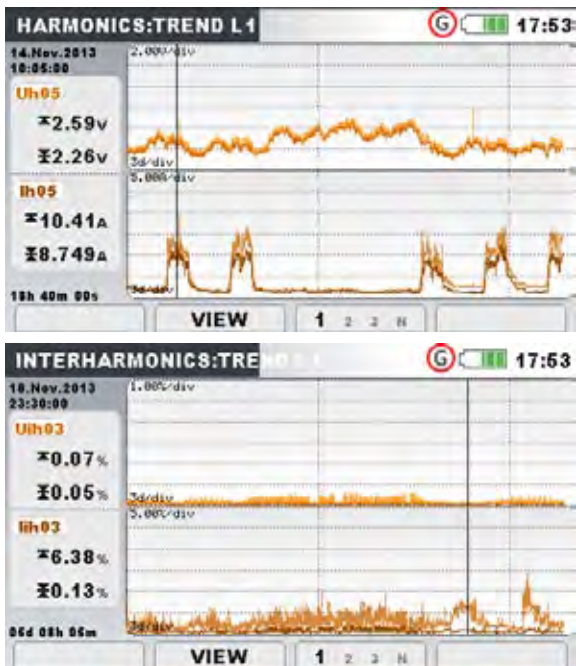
HARMONICS:TREND L1
G 17:53
14.Nov.2013
10:05:00
2.00%/div
Uh05
⌅2.59V
⌆2.26V
3d/div
5.00%/div
Ih05
⌅10.41A
⌆8.749A
3d/div
18h 40m 00s
VIEW
1 2 3 N

INTERHARMONICS:TRE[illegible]
G 17:53
18.Nov.2013
23:30:00
1.00%/div
Uih03
⌅0.07%
⌆0.05%
3d/div
5.00%/div
Iih03
⌅6.38%
⌆0.13%
3d/div
06d 08h 06m
VIEW
1 2 3 N